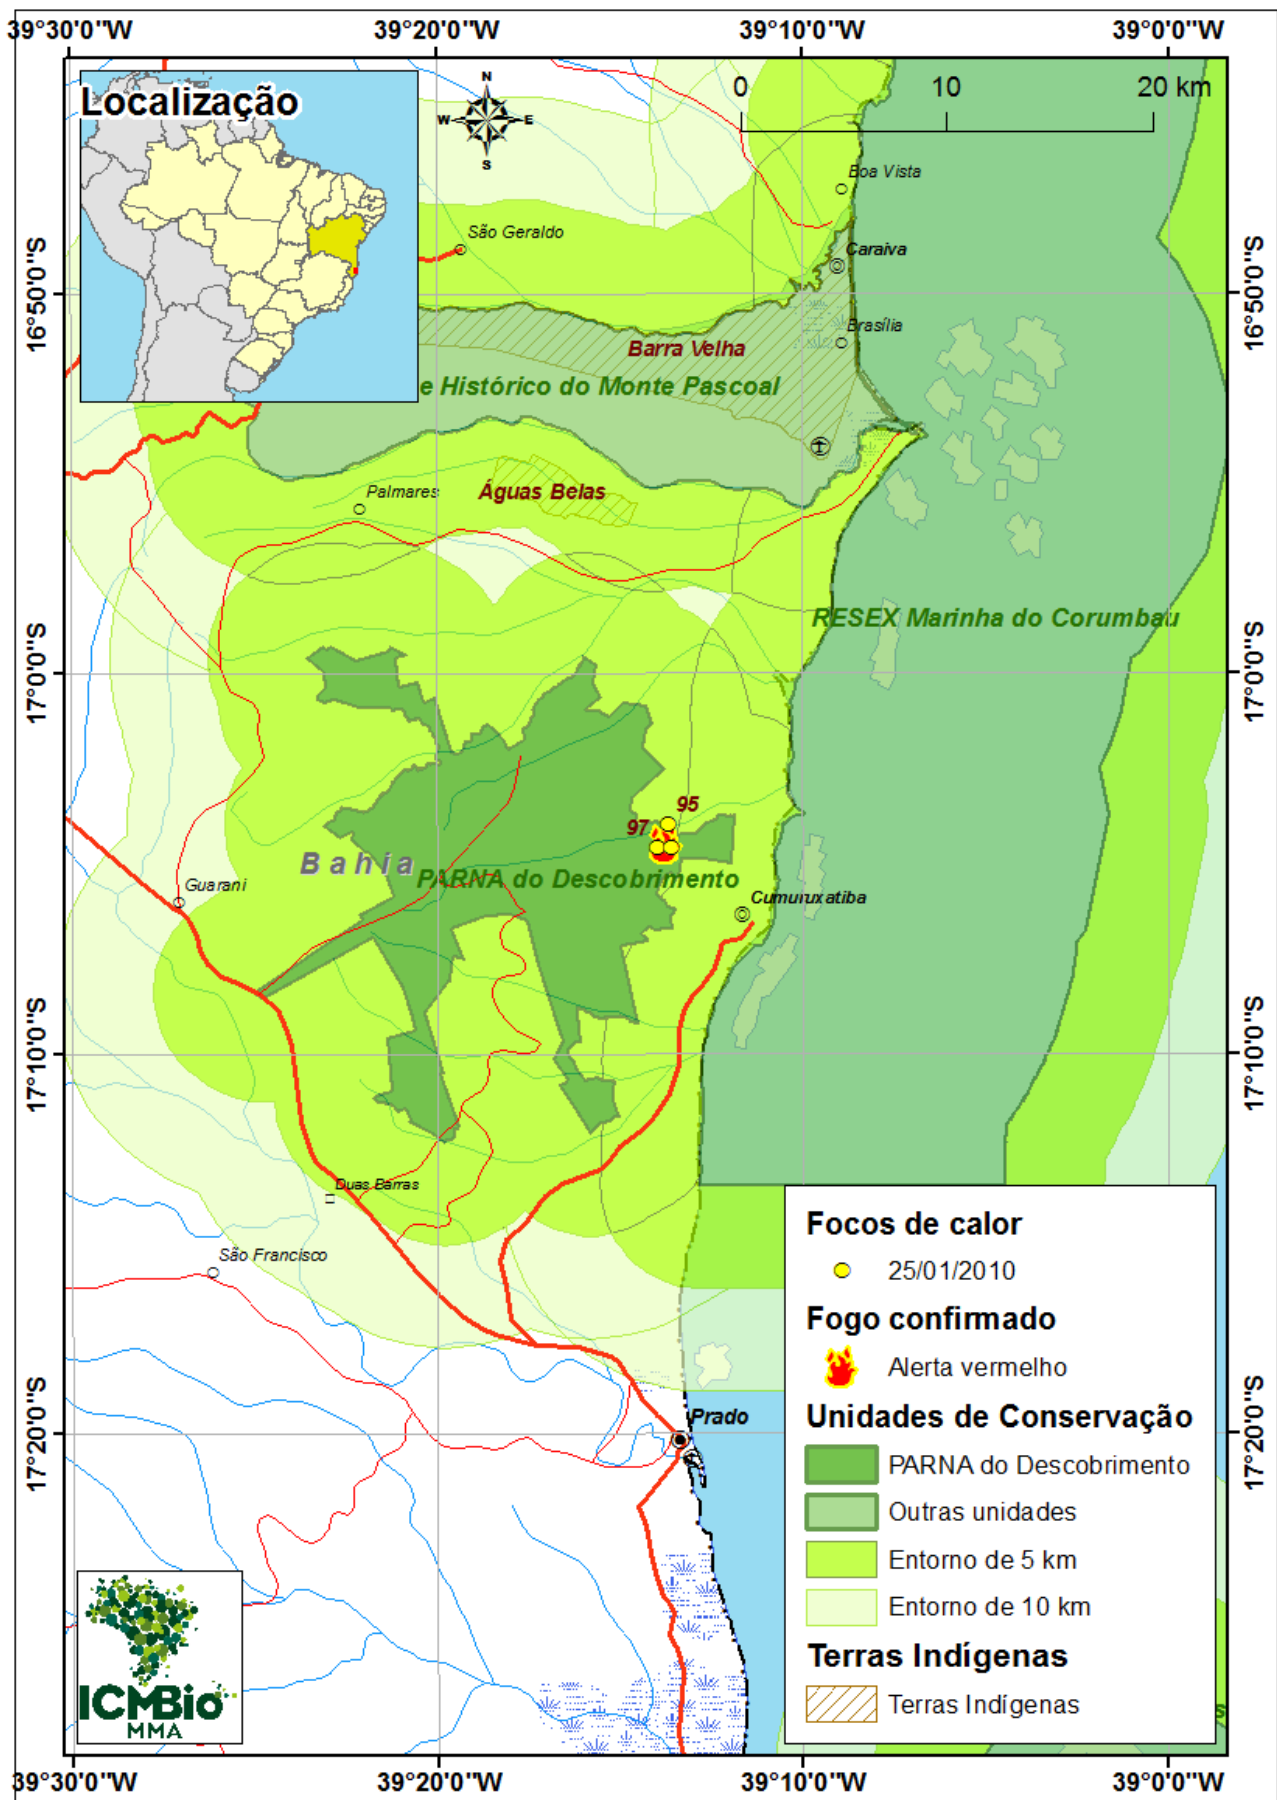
39°30'0"W 39°20'0"W 39°10'0"W 39°0'0"W

Localização

N
W E
S

0 10 20 km

Boa Vista
São Geraldo
Caraíva
Brasília
16°50'0"S
16°50'0"S
Barra Velha
e Histórico do Monte Pascoal
Palmares
Águas Belas
RESEX Marinha do Corumbau
17°0'0"S
17°0'0"S
95
97
Bahia
PARNA do Descobrimento
Guarani
Cumuruxatiba
17°10'0"S
17°10'0"S
Duas Barras
São Francisco
Prado
17°20'0"S
17°20'0"S

Focos de calor
25/01/2010
Fogo confirmado
Alerta vermelho
Unidades de Conservação
PARNA do Descobrimento
Outras unidades
Entorno de 5 km
Entorno de 10 km
Terras Indígenas
Terras Indígenas

ICMBio
MMA

39°30'0"W 39°20'0"W 39°10'0"W 39°0'0"W